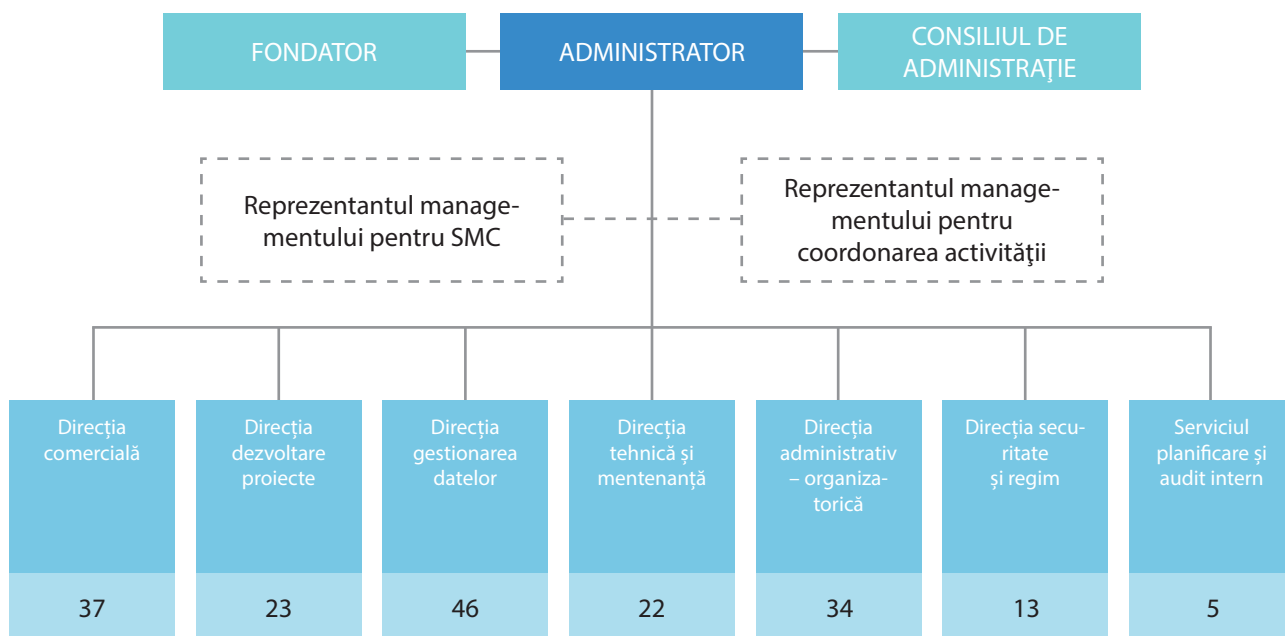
FONDATOR

ADMINISTRATOR

CONSILIUL DE ADMINISTRAŢIE

Reprezentantul managementului pentru SMC

Reprezentantul managementului pentru coordonarea activităţii

Direcția comercială

37

Direcția dezvoltare proiecte

23

Direcția gestionarea datelor

46

Direcția tehnică și mentenanță

22

Direcția administrativ – organizatorică

34

Direcția securitate și regim

13

Serviciul planificare și audit intern

5